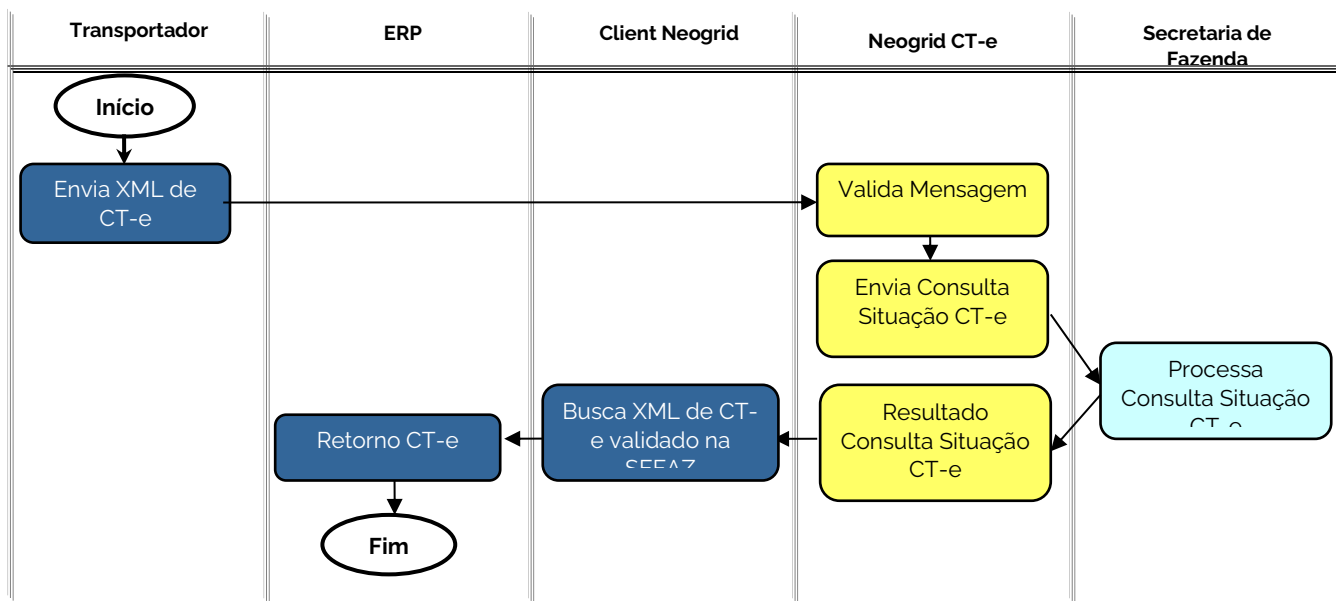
| Transportador | ERP | Client Neogrid | Neogrid CT-e | Secretaria de Fazenda |
|---|---|---|---|---|

Início

Envia XML de CT-e

Valida Mensagem

Envia Consulta Situação CT-e

Processa Consulta Situação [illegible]

Resultado Consulta Situação CT-e

Busca XML de CT-e validado na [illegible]

Retorno CT-e

Fim